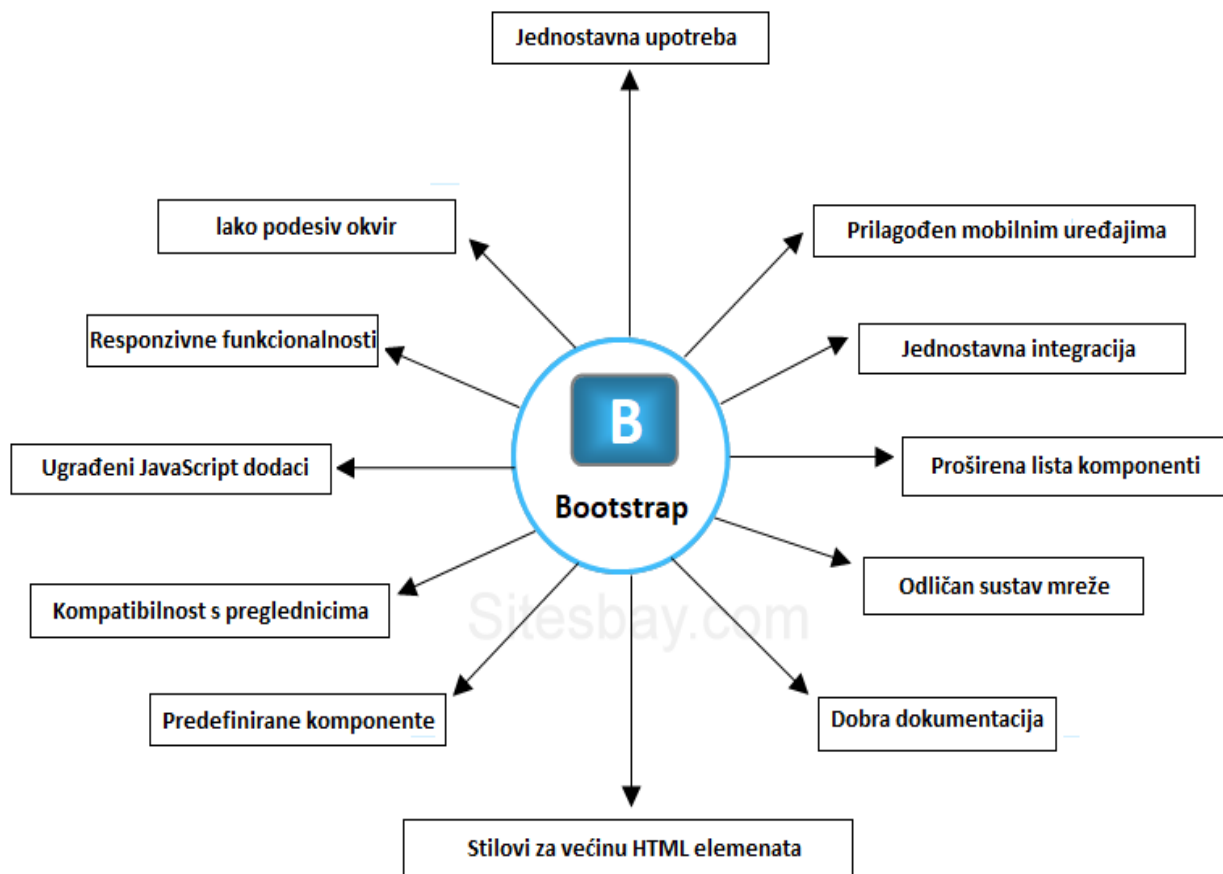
Jednostavna upotreba

lako podesiv okvir

Prilagođen mobilnim uređajima

Responzivne funkcionalnosti

Jednostavna integracija

B

Bootstrap

Ugrađeni JavaScript dodaci

Proširena lista komponenti

Kompatibilnost s preglednicima

Odličan sustav mreže

Sitesbay.com

Predefinirane komponente

Dobra dokumentacija

Stilovi za većinu HTML elemenata